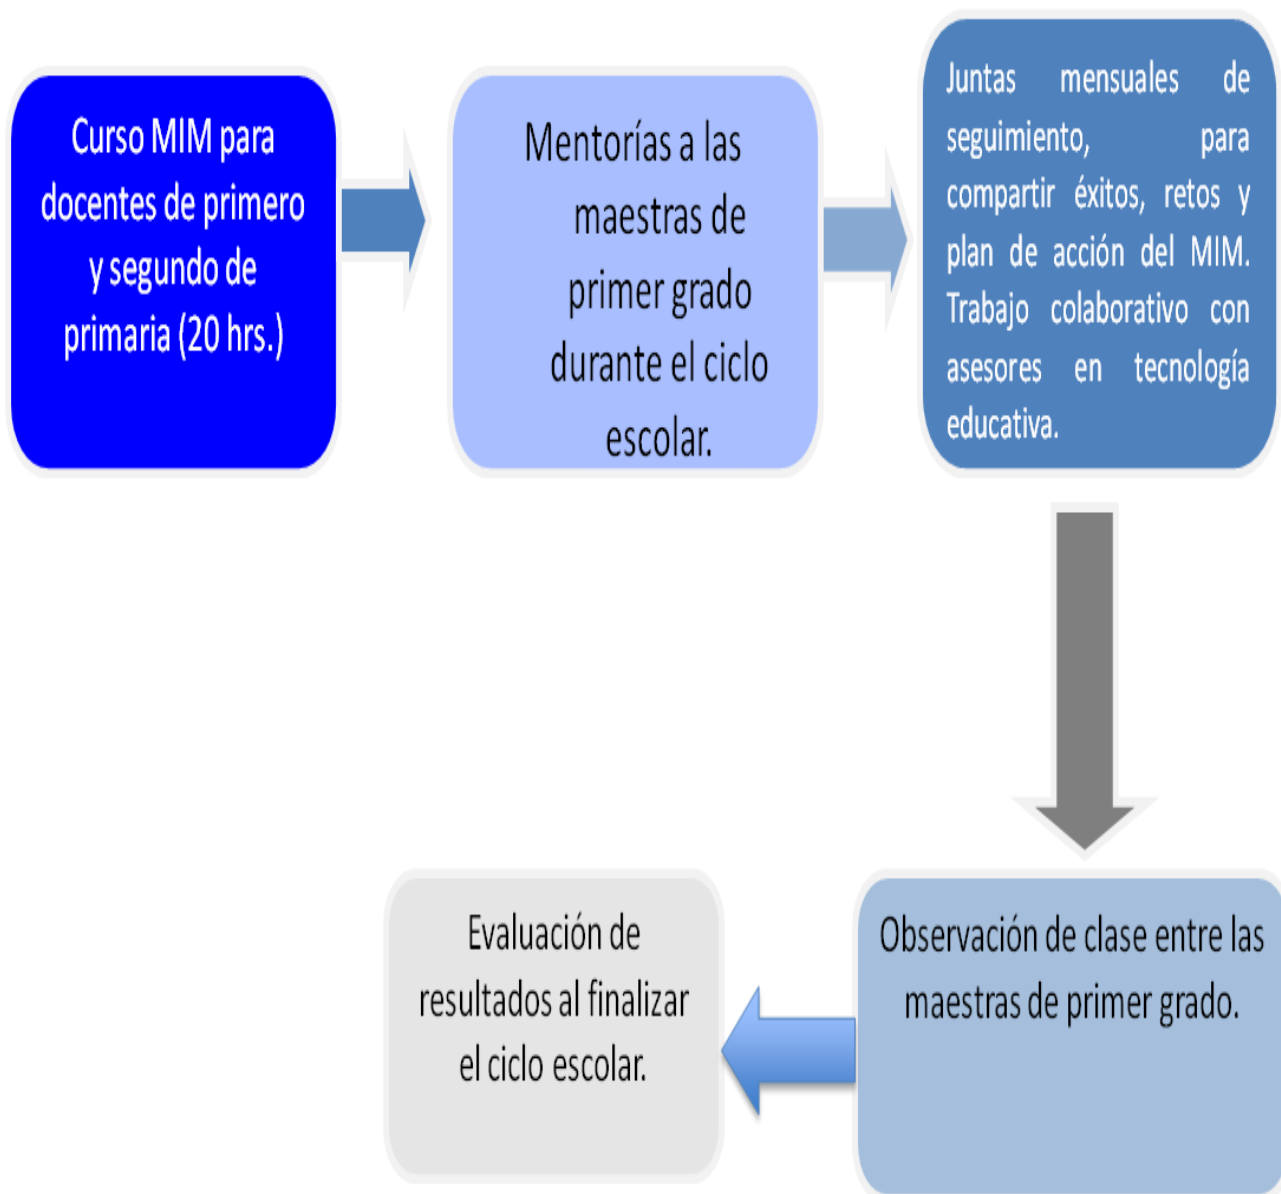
Curso MIM para docentes de primero y segundo de primaria (20 hrs.)

Mentorías a las maestras de primer grado durante el ciclo escolar.

Juntas mensuales de seguimiento, para compartir éxitos, retos y plan de acción del MIM. Trabajo colaborativo con asesores en tecnología educativa.

Observación de clase entre las maestras de primer grado.

Evaluación de resultados al finalizar el ciclo escolar.